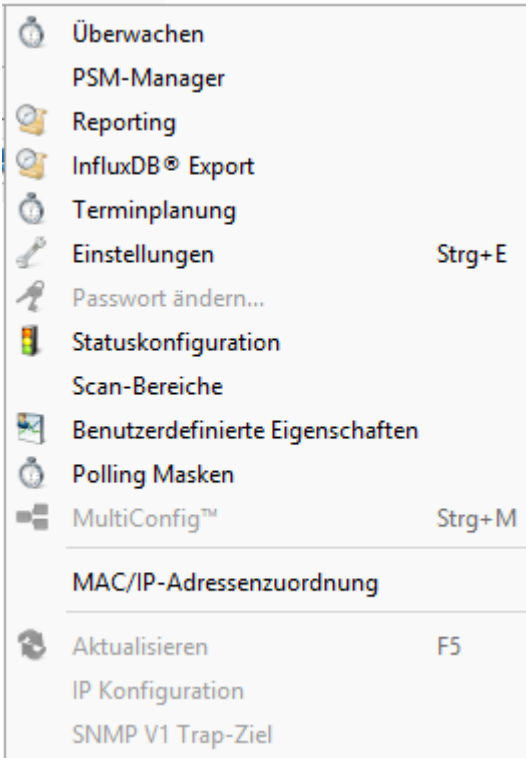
Überwachen
PSM-Manager
Reporting
InfluxDB® Export
Terminplanung
Einstellungen Strg+E
Passwort ändern...
Statuskonfiguration
Scan-Bereiche
Benutzerdefinierte Eigenschaften
Polling Masken
MultiConfig™ Strg+M
MAC/IP-Adressenzuordnung
Aktualisieren F5
IP Konfiguration
SNMP V1 Trap-Ziel